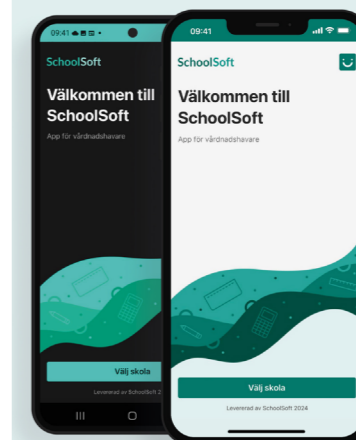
09:41

SchoolSoft

Välkommen till SchoolSoft

App för vårdnadshavare

Välj skola

Levererad av SchoolSoft 2

09:41

SchoolSoft

Välkommen till SchoolSoft

App för vårdnadshavare

Välj skola

Levererad av SchoolSoft 2024